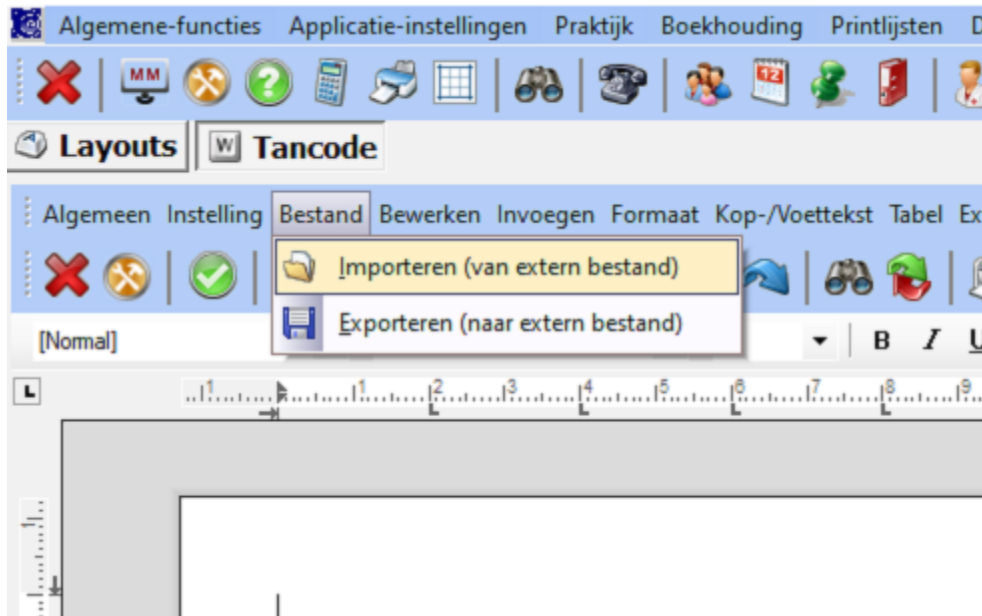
Algemene-functies Applicatie-instellingen Praktijk Boekhouding Printlijsten D

MM

Layouts Tancode

Algemeen Instelling Bestand Bewerken Invoegen Formaat Kop-/Voettekst Tabel Ex

Importeren (van extern bestand)

Exporteren (naar extern bestand)

[Normal]

B I U

12

1 1 2 3 4 5 6 7 8 9